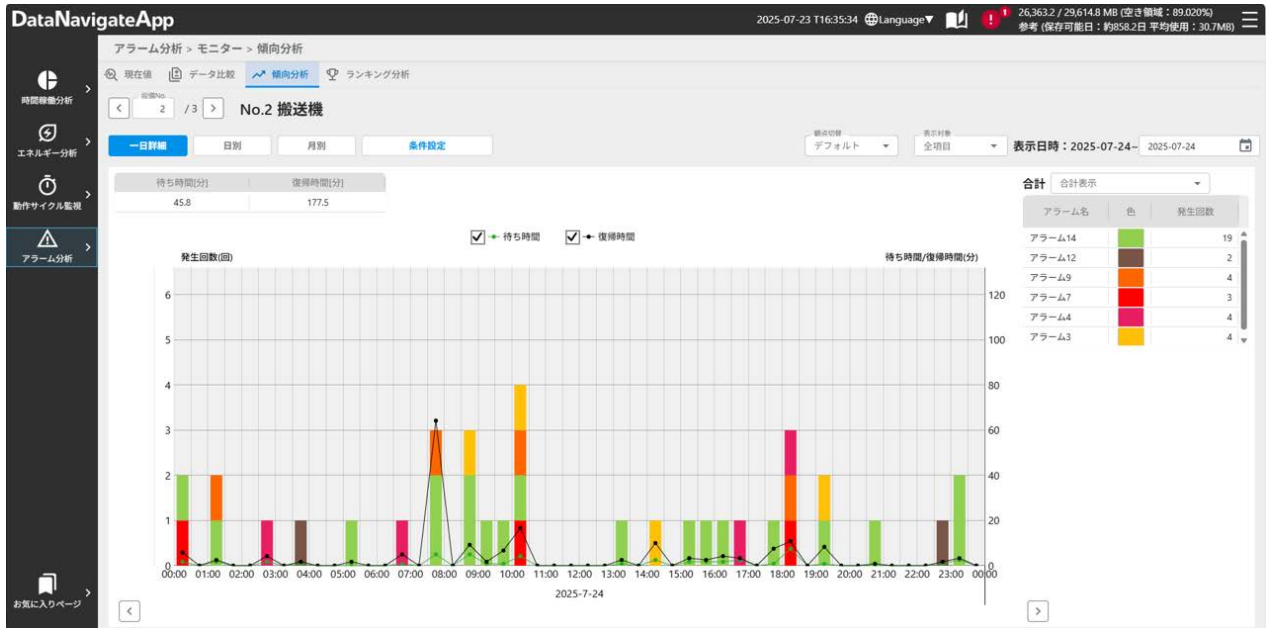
DataNavigateApp

2025-07-23 T16:35:34 Language▼ 1 26,363.2 / 29,614.8 MB (空き領域：89.020%) 参考 (保存可能日：約858.2日 平均使用：30.7MB)

アラーム分析 > モニター > 傾向分析

時間稼働分析
エネルギー分析
動作サイクル監視
アラーム分析
お気に入りページ

現在値 データ比較 傾向分析 ランキング分析

設備No.
< 2 /3 > No.2 搬送機

一日詳細 日別 月別 条件設定

軸表切替 デフォルト
表示対象 全項目
表示日時：2025-07-24~ 2025-07-24

| 待ち時間[分] | 復帰時間[分] |
|---|---|
| 45.8 | 177.5 |

待ち時間 復帰時間

発生回数(回)
待ち時間/復帰時間(分)

6 5 4 3 2 1 0
120 100 80 60 40 20 0

00:00 01:00 02:00 03:00 04:00 05:00 06:00 07:00 08:00 09:00 10:00 11:00 12:00 13:00 14:00 15:00 16:00 17:00 18:00 19:00 20:00 21:00 22:00 23:00 00:00

2025-7-24

合計 合計表示

| アラーム名 | 色 | 発生回数 |
|---|---|---|
| アラーム14 | | 19 |
| アラーム12 | | 2 |
| アラーム9 | | 4 |
| アラーム7 | | 3 |
| アラーム4 | | 4 |
| アラーム3 | | 4 |